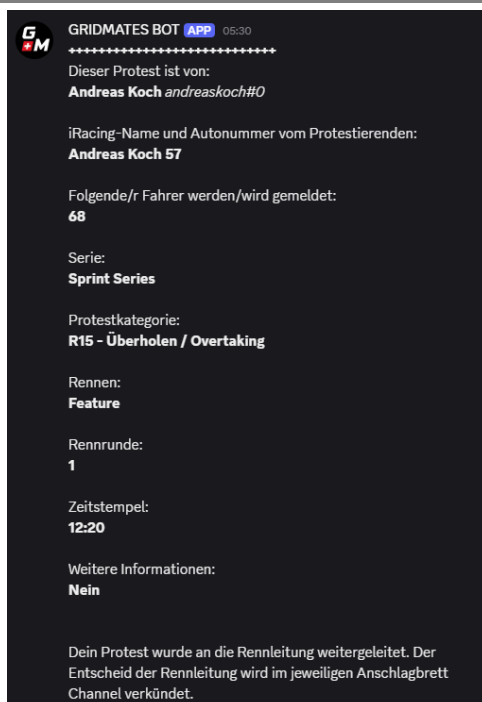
GM
GRIDMATES BOT APP 05:30
++++++++++++++++++++++++++++
Dieser Protest ist von:
**Andreas Koch** *andreaskoch#0*

iRacing-Name und Autonummer vom Protestierenden:
**Andreas Koch 57**

Folgende/r Fahrer werden/wird gemeldet:
**68**

Serie:
**Sprint Series**

Protestkategorie:
**R15 - Überholen / Overtaking**

Rennen:
**Feature**

Rennrunde:
**1**

Zeitstempel:
**12:20**

Weitere Informationen:
**Nein**

Dein Protest wurde an die Rennleitung weitergeleitet. Der Entscheid der Rennleitung wird im jeweiligen Anschlagbrett Channel verkündet.